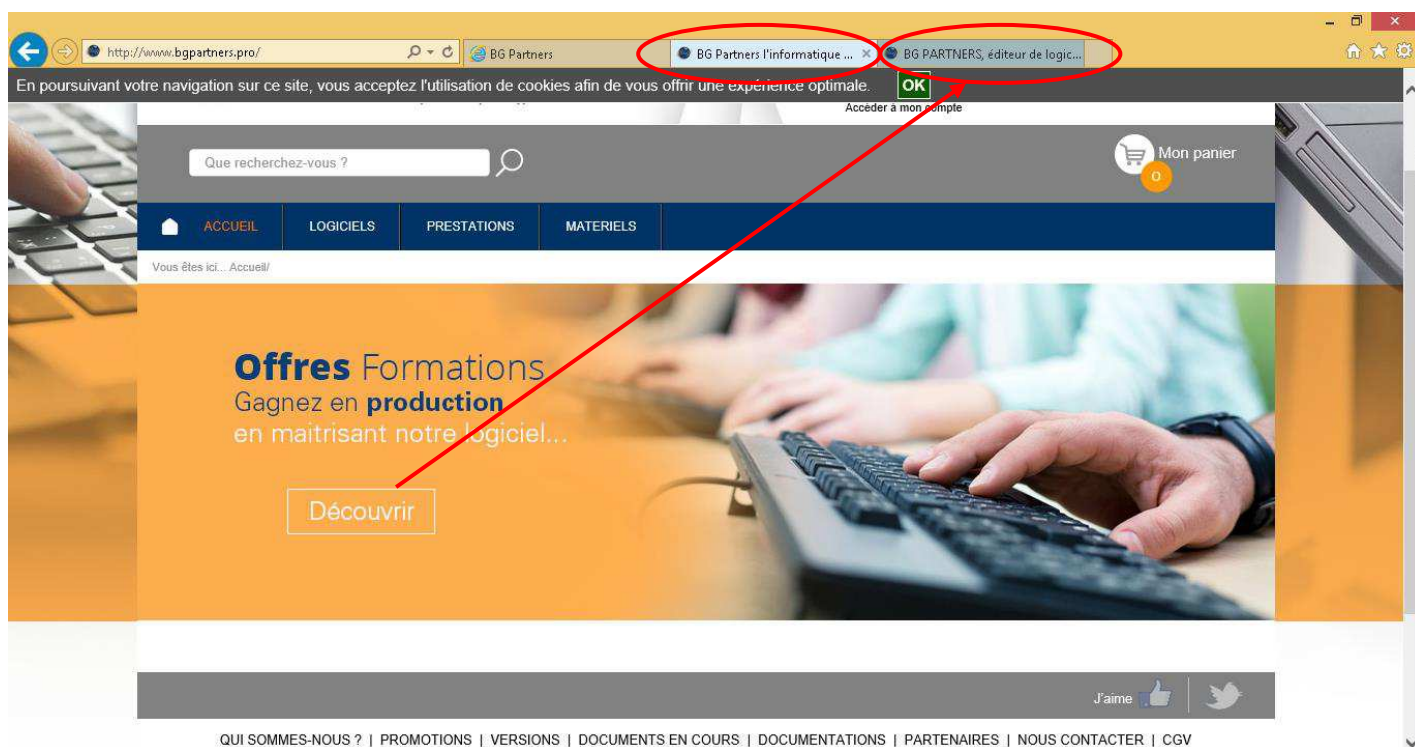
http://www.bgpartners.pro/

BG Partners

BG Partners l'informatique ...

BG PARTNERS, éditeur de logic...

En poursuivant votre navigation sur ce site, vous acceptez l'utilisation de cookies afin de vous offrir une expérience optimale. OK

Accéder à mon compte

Que recherchez-vous ?

Mon panier

0

ACCUEIL LOGICIELS PRESTATIONS MATERIELS

Vous êtes ici... Accueil/

Offres Formations
Gagnez en production
en maitrisant notre logiciel...

Découvrir

J'aime

QUI SOMMES-NOUS ? | PROMOTIONS | VERSIONS | DOCUMENTS EN COURS | DOCUMENTATIONS | PARTENAIRES | NOUS CONTACTER | CGV